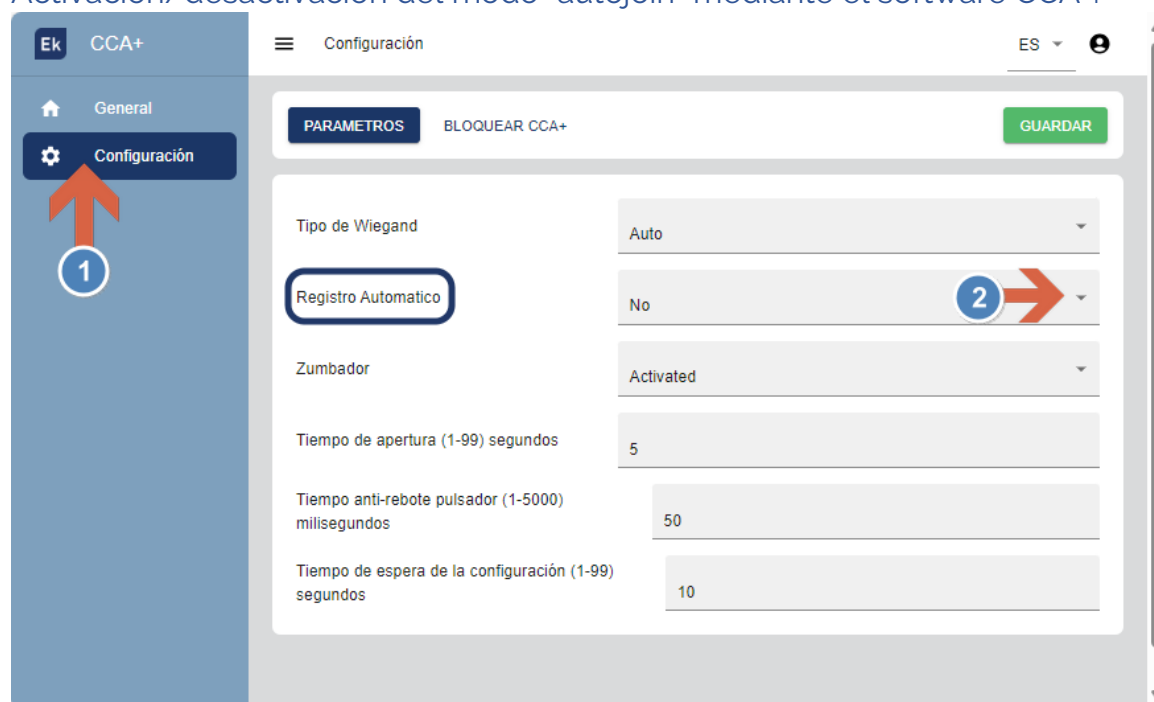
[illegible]

Ek CCA+

General

Configuración

1

Configuración

ES

PARAMETROS

BLOQUEAR CCA+

GUARDAR

Tipo de Wiegand

Auto

Registro Automatico

No

2

Zumbador

Activated

Tiempo de apertura (1-99) segundos

5

Tiempo anti-rebote pulsador (1-5000) milisegundos

50

Tiempo de espera de la configuración (1-99) segundos

10